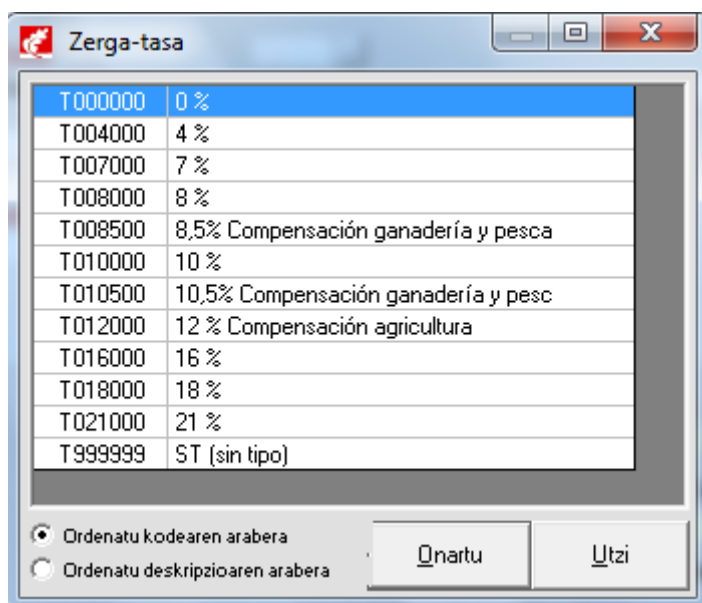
Zerga-tasa

| | |
|---|---|
| T000000 | 0 % |
| T004000 | 4 % |
| T007000 | 7 % |
| T008000 | 8 % |
| T008500 | 8,5% Compensación ganadería y pesca |
| T010000 | 10 % |
| T010500 | 10,5% Compensación ganadería y pesc |
| T012000 | 12 % Compensación agricultura |
| T016000 | 16 % |
| T018000 | 18 % |
| T021000 | 21 % |
| T999999 | ST (sin tipo) |

Ordenatu kodearen arabera
Ordenatu deskripzioaren arabera

Onartu
Utzi